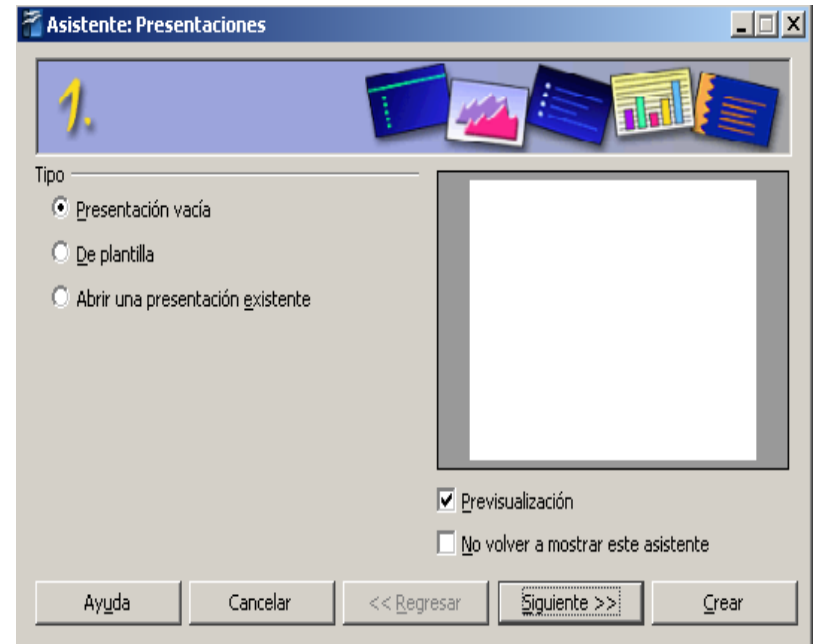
Asistente: Presentaciones

1.

Tipo

Presentación vacía

De plantilla

Abrir una presentación existente

Previsualización

No volver a mostrar este asistente

Ayuda

Cancelar

<< Regresar

Siguiente >>

Crear